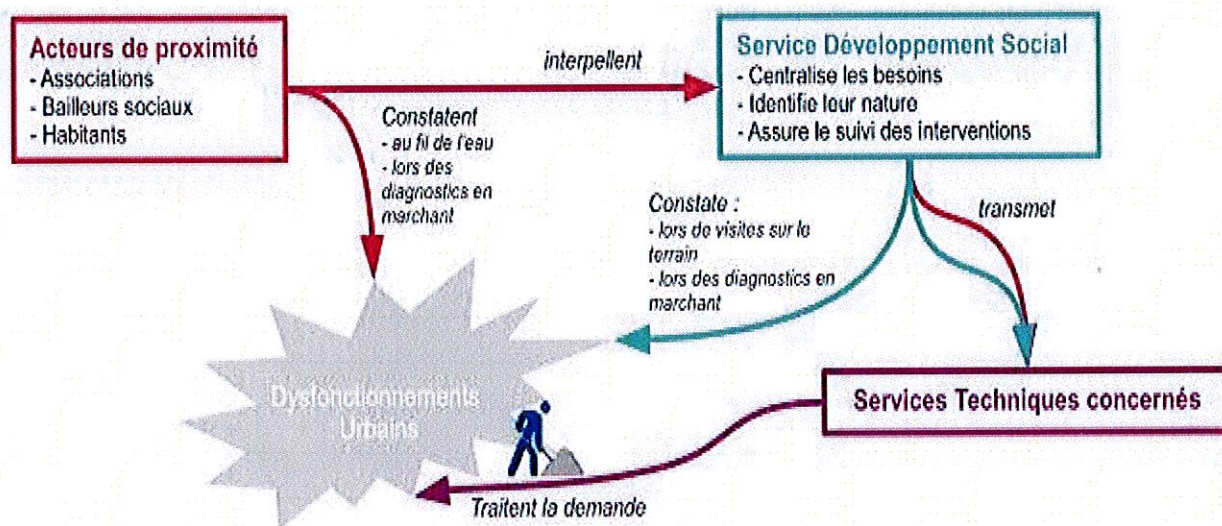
Acteurs de proximité
- Associations
- Bailleurs sociaux
- Habitants

interpellent

Service Développement Social
- Centralise les besoins
- Identifie leur nature
- Assure le suivi des interventions

Constatent
- au fil de l'eau
- lors des diagnostics en marchant

Constate :
- lors de visites sur le terrain
- lors des diagnostics en marchant

transmet

Dysfonctionnements Urbains

Services Techniques concernés

Traitent la demande